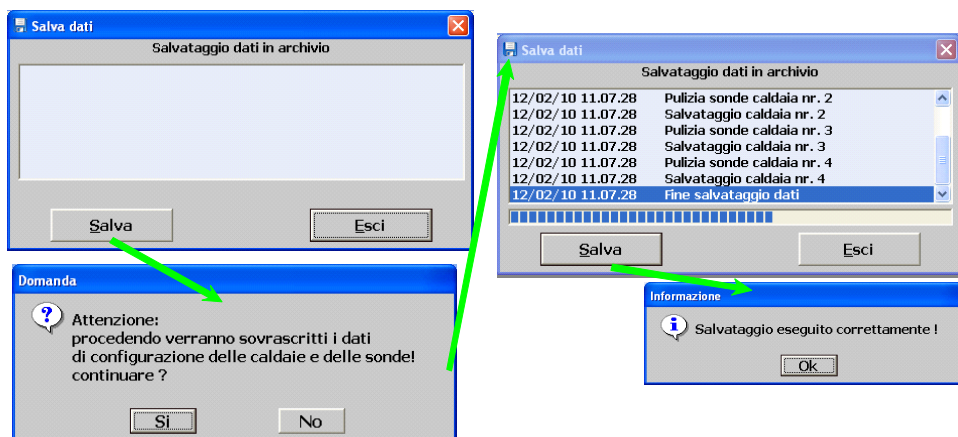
Salva dati

Salvataggio dati in archivio

Salva

Esci

Domanda

Attenzione:
procedendo verranno sovrascritti i dati
di configurazione delle caldaie e delle sonde!
continuare ?

Si

No

Salva dati

Salvataggio dati in archivio

| | |
|---|---|
| 12/02/10 11.07.28 | Pulizia sonde caldaia nr. 2 |
| 12/02/10 11.07.28 | Salvataggio caldaia nr. 2 |
| 12/02/10 11.07.28 | Pulizia sonde caldaia nr. 3 |
| 12/02/10 11.07.28 | Salvataggio caldaia nr. 3 |
| 12/02/10 11.07.28 | Pulizia sonde caldaia nr. 4 |
| 12/02/10 11.07.28 | Salvataggio caldaia nr. 4 |
| 12/02/10 11.07.28 | Fine salvataggio dati |

Salva

Esci

Informazione

Salvataggio eseguito correttamente !

Ok